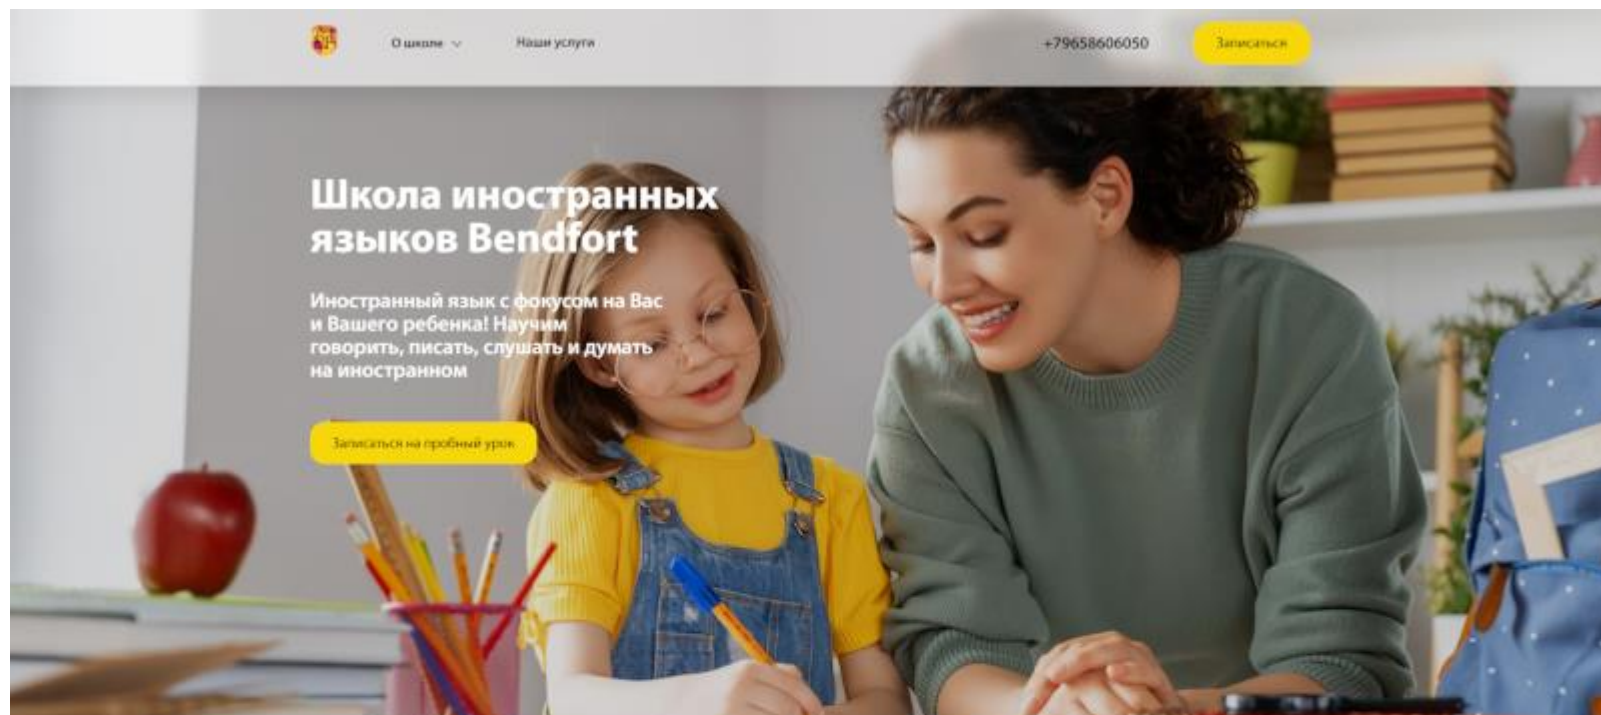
О школе

Наши услуги

+79658606050

Записаться

Школа иностранных языков Bendfort

Иностранный язык с фокусом на Вас и Вашего ребенка! Научим говорить, писать, слушать и думать на иностранном

Записаться на пробный урок